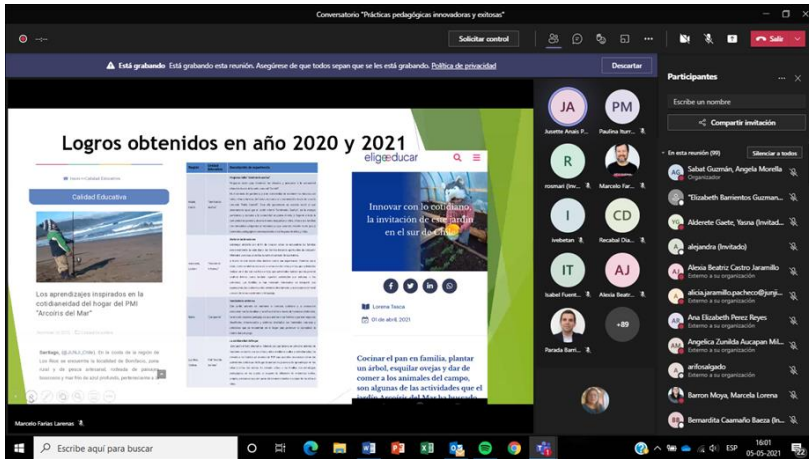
Conversatorio "Prácticas pedagógicas innovadoras y exitosas"

Solicitar control

Salir

Está grabando Está grabando esta reunión. Asegúrese de que todos sepan que se les está grabando. Política de privacidad

Descartar

Participantes

Escribe un nombre

Compartir invitación

En esta reunión (99)

Silenciar a todos

Logros obtenidos en año 2020 y 2021

Calidad Educativa

Los aprendizajes inspirados en la cotidianeidad del hogar del PMI "Arcoiris del Mar"

eligeeducar

Innovar con lo cotidiano, la invitación de este jardín en el sur de Chile

Lorena Tasca

01 de abril, 2021

Cocinar el pan en familia, plantar un árbol, esquilar ovejas y dar de comer a los animales del campo, son algunas de las actividades que el jardín Arcoiris del Mar ha buscado

JA

Jusette Anais P...

PM

Paulina Iturr...

R

rosmarí (Inv...

Marcelo Far...

I

ivebetan

CD

Recabal Dia...

IT

Isabel Fuent...

AJ

Alexia Beatr...

Parada Barri...

+89

Sabat Guzmán, Angela Morella
Organizador

"Elizabeth Barrientos Guzman...

Alderete Gaete, Yasna (Invitad...

alejandra (Invitado)

Alexia Beatriz Castro Jaramillo
Externo a su organización

alicia.jaramillo.pacheco@junji...
Externo a su organización

Ana Elizabeth Perez Reyes
Externo a su organización

Angelica Zunilda Aucapan Mil...
Externo a su organización

arifosalgado
Externo a su organización

Barron Moya, Marcela Lorena

Bernardita Caamaño Baeza (In...

Marcelo Farías Larenas

Escribe aquí para buscar

ESP

16:01
05-05-2021